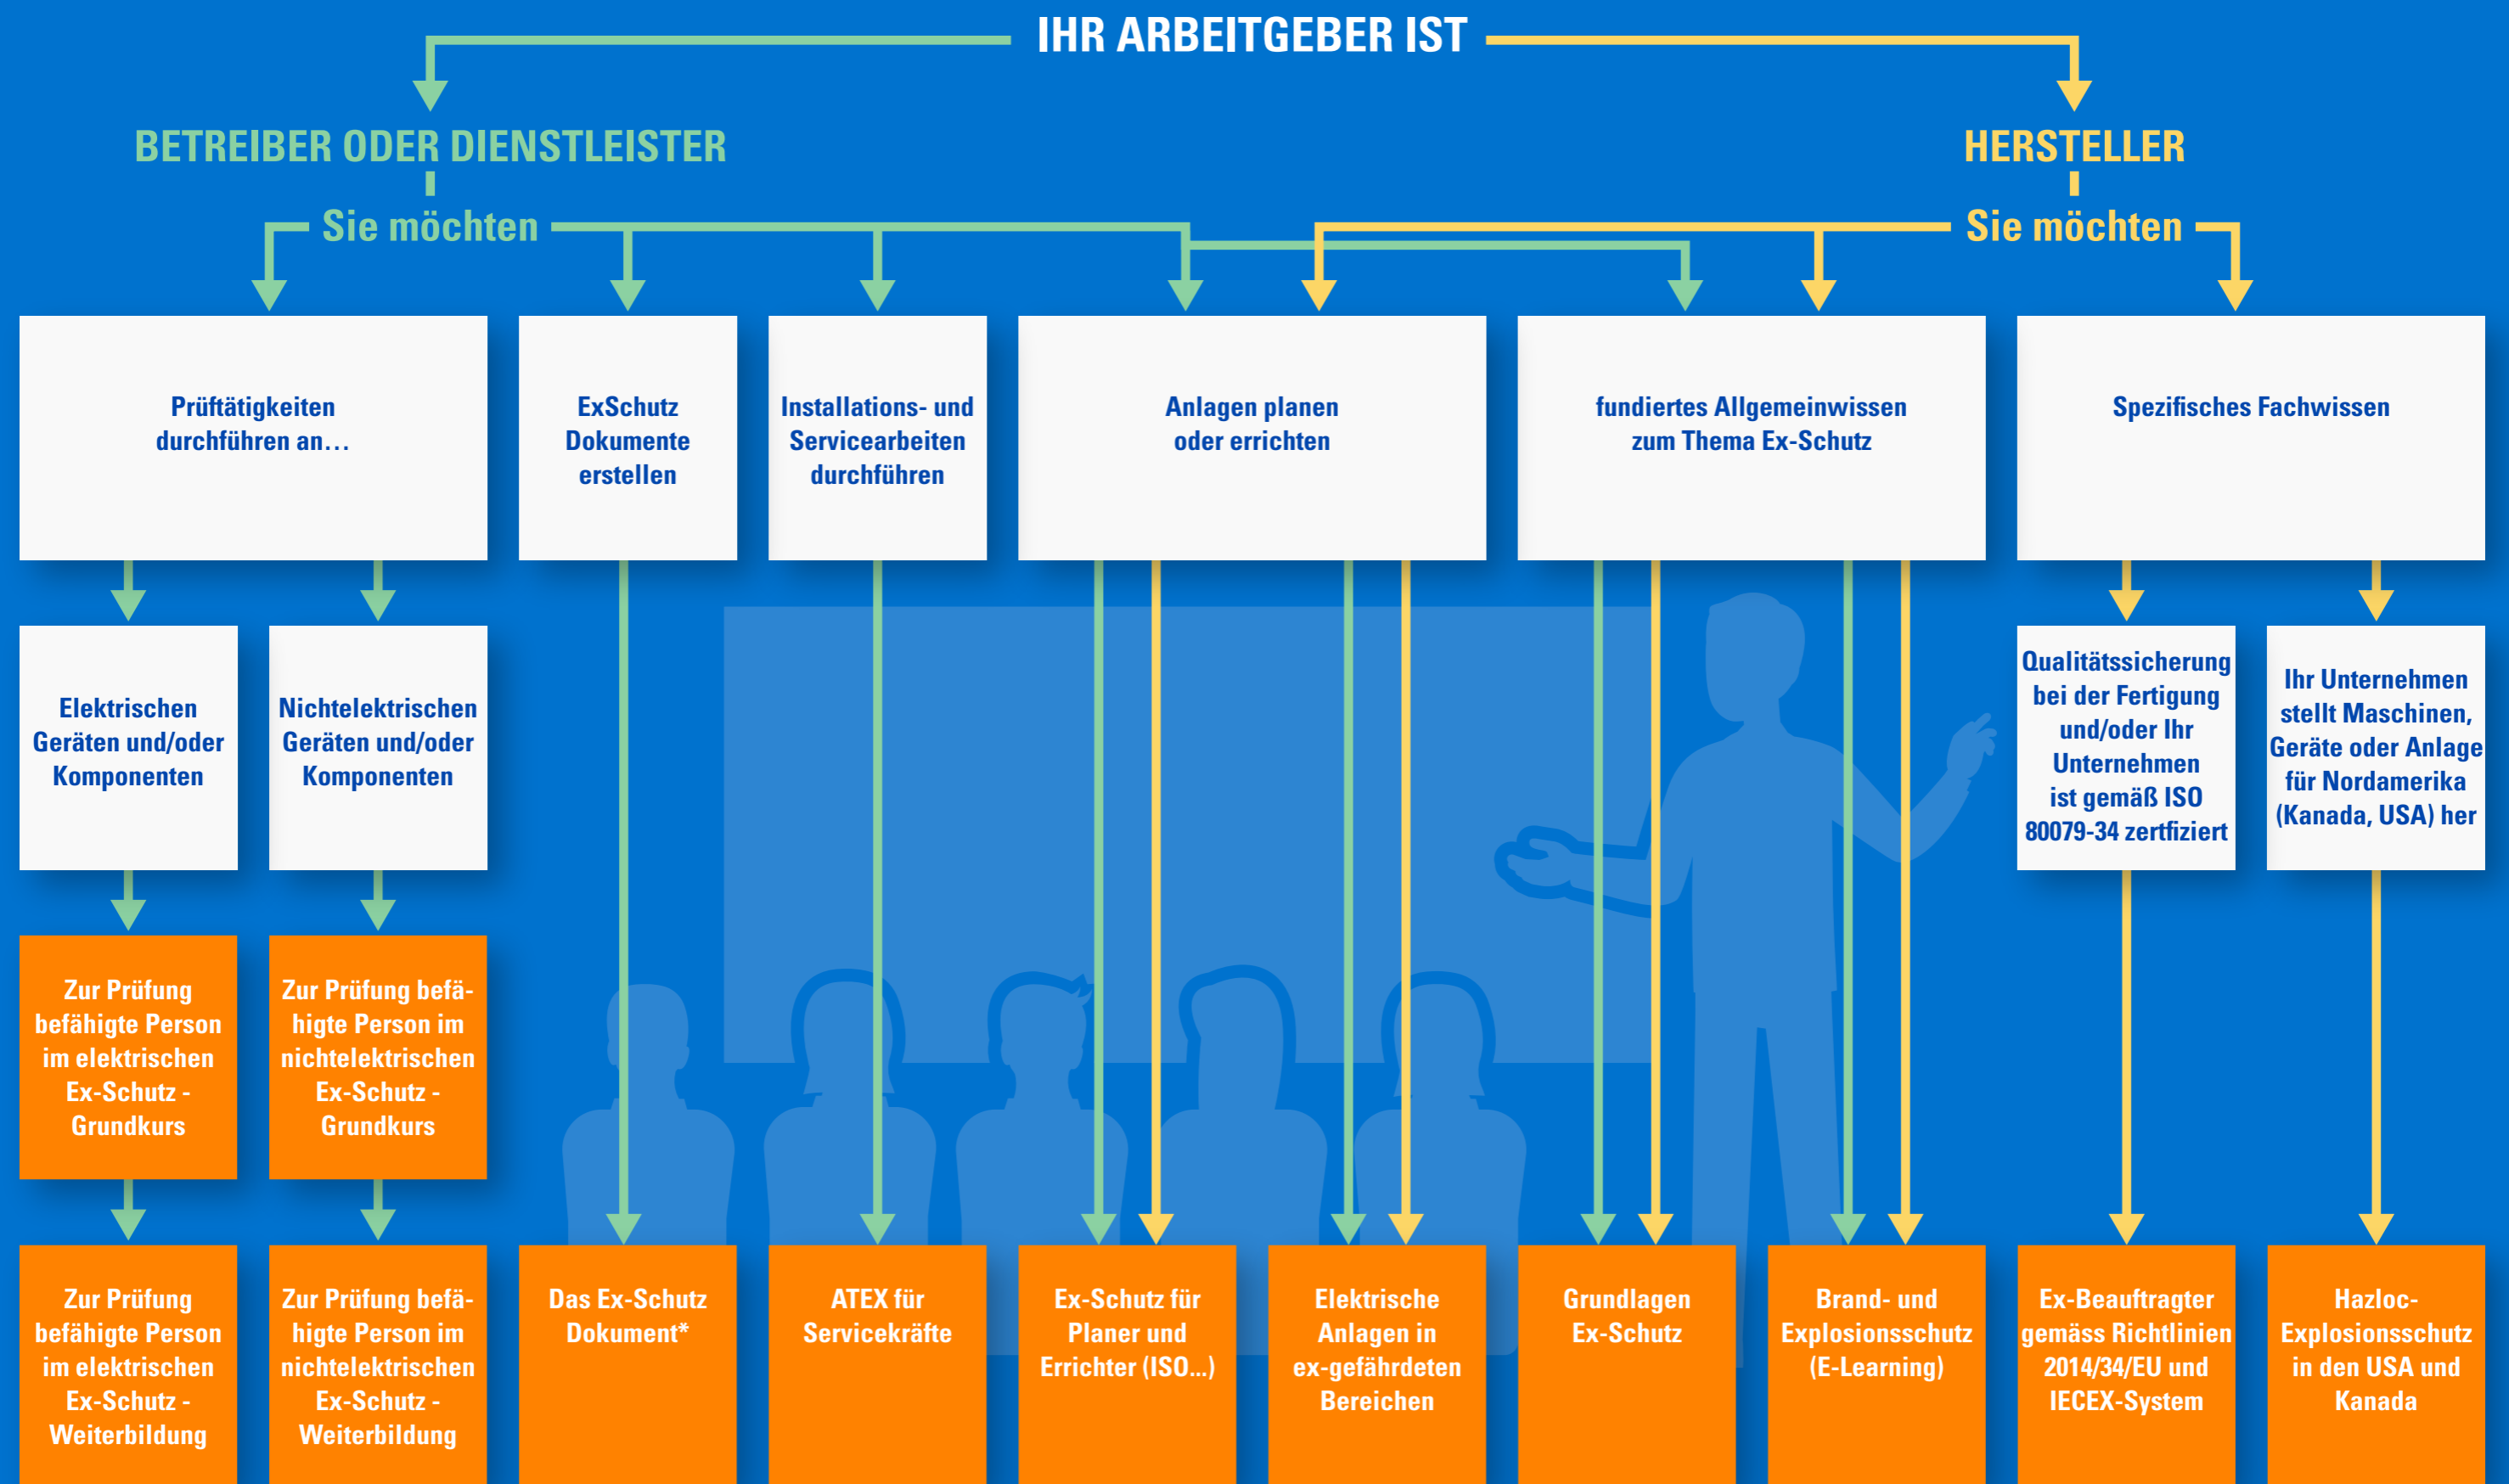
IHR ARBEITGEBER IST

BETREIBER ODER DIENSTLEISTER

HERSTELLER

Sie möchten

Sie möchten

Prüftätigkeiten durchführen an…

ExSchutz Dokumente erstellen

Installations- und Servicearbeiten durchführen

Anlagen planen oder errichten

fundiertes Allgemeinwissen zum Thema Ex-Schutz

Spezifisches Fachwissen

Elektrischen Geräten und/oder Komponenten

Nichtelektrischen Geräten und/oder Komponenten

Qualitätssicherung bei der Fertigung und/oder Ihr Unternehmen ist gemäß ISO 80079-34 zertfiziert

Ihr Unternehmen stellt Maschinen, Geräte oder Anlage für Nordamerika (Kanada, USA) her

Zur Prüfung befähigte Person im elektrischen Ex-Schutz - Grundkurs

Zur Prüfung befähigte Person im nichtelektrischen Ex-Schutz - Grundkurs

Zur Prüfung befähigte Person im elektrischen Ex-Schutz - Weiterbildung

Zur Prüfung befähigte Person im nichtelektrischen Ex-Schutz - Weiterbildung

Das Ex-Schutz Dokument*

ATEX für Servicekräfte

Ex-Schutz für Planer und Errichter (ISO...)

Elektrische Anlagen in ex-gefährdeten Bereichen

Grundlagen Ex-Schutz

Brand- und Explosionsschutz (E-Learning)

Ex-Beauftragter gemäss Richtlinien 2014/34/EU und IECEX-System

Hazloc-Explosionsschutz in den USA und Kanada